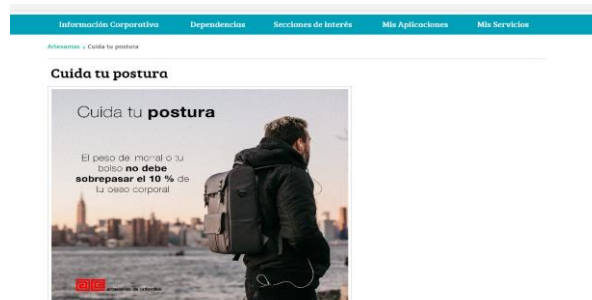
Información Corporativa Dependencias Secciones de interés Mis Aplicaciones Mis Servicios

Artesanos › Cuida tu postura

Cuida tu postura

Cuida tu postura

El peso de morral o tu bolso no debe sobrepasar el 10 % de tu peso corporal

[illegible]